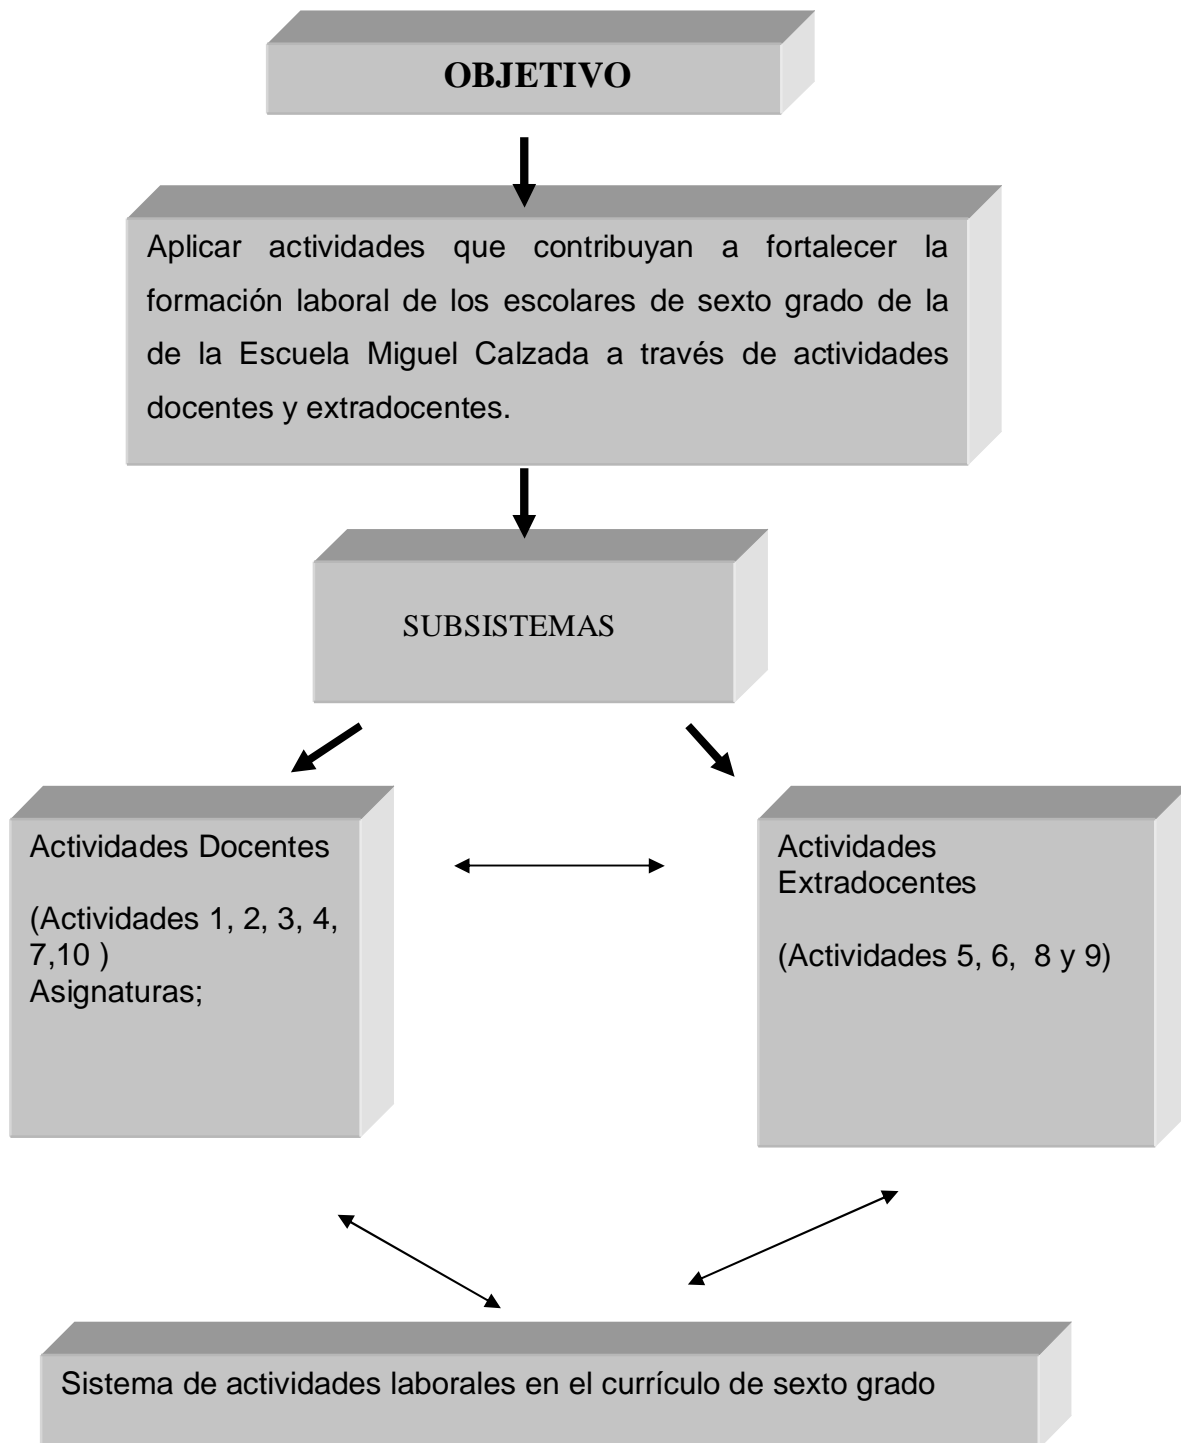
OBJETIVO

Aplicar actividades que contribuyan a fortalecer la formación laboral de los escolares de sexto grado de la de la Escuela Miguel Calzada a través de actividades docentes y extradocentes.

SUBSISTEMAS

Actividades Docentes

(Actividades 1, 2, 3, 4, 7,10 )
Asignaturas;

Actividades Extradocentes

(Actividades 5, 6, 8 y 9)

Sistema de actividades laborales en el currículo de sexto grado